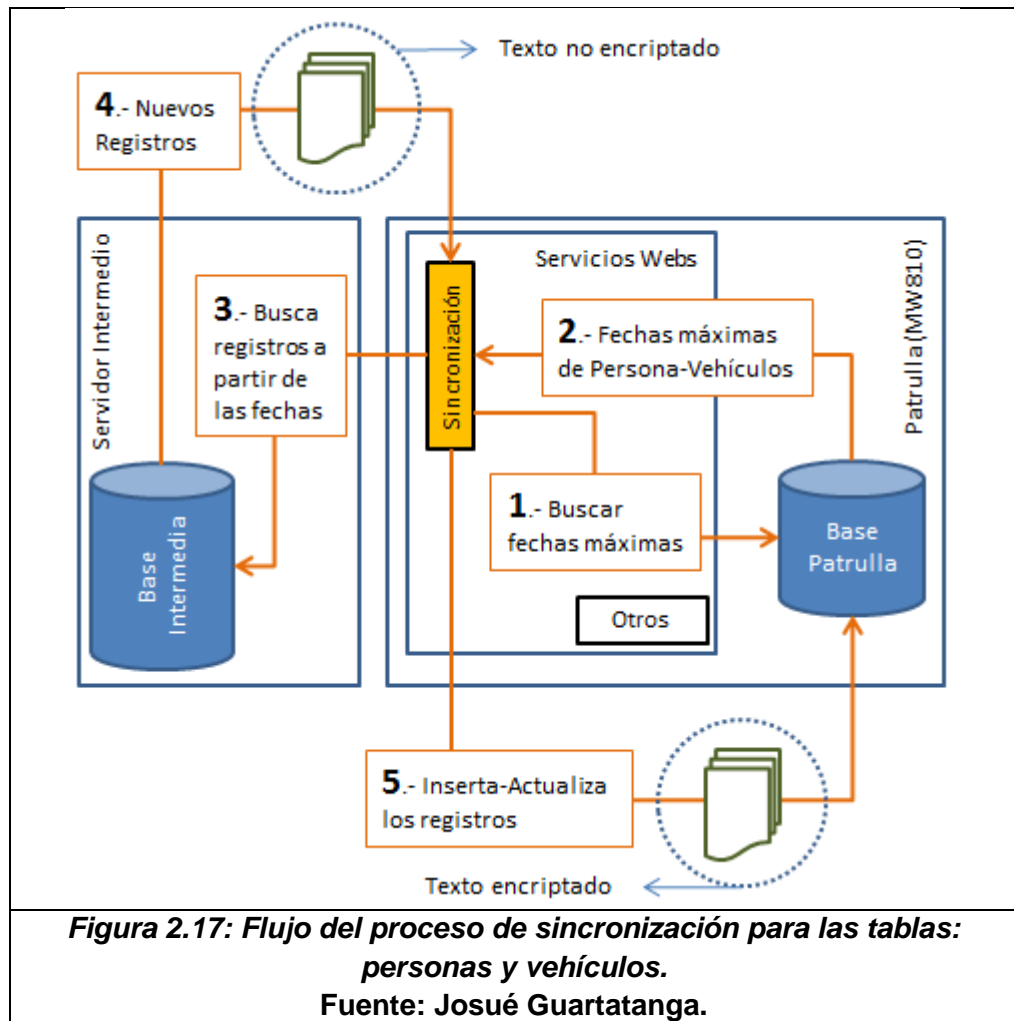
Texto no encriptado

4.- Nuevos Registros

Servidor Intermedio

Servicios Webs

Patrulla (MW810)

3.- Busca registros a partir de las fechas

Sincronización

2.- Fechas máximas de Persona-Vehículos

1.- Buscar fechas máximas

Base Intermedia

Base Patrulla

Otros

5.- Inserta-Actualiza los registros

Texto encriptado

*Figura 2.17: Flujo del proceso de sincronización para las tablas: personas y vehículos.*
**Fuente: Josué Guartatanga.**